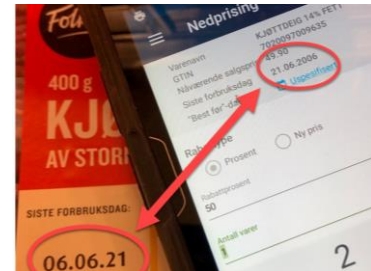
Folk

400 g
KJØ
AV STORF

SISTE FORBRUKSDAG:
06.06.21

Nedprising

Varenavn
GTIN
Nåværende salgspris
Siste forbruksdag
"Best før"-dato

KJØTTDEIG 14% FETT
7020097009635
49,50
21.06.2006
Uspesifisert

Rabattype
Prosent
Ny pris

Rabattprosent
50

Antall varer
2